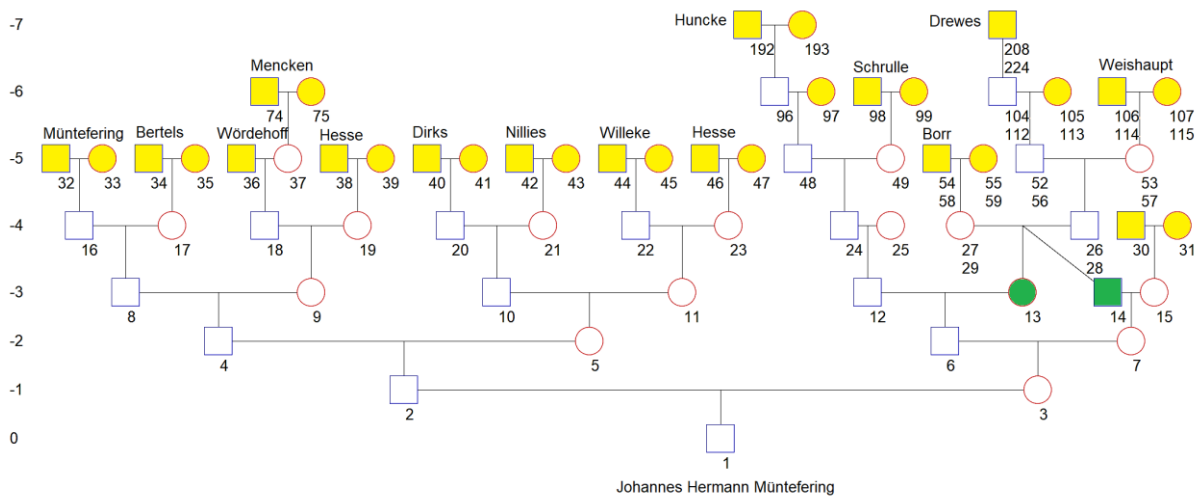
-7
-6
-5
-4
-3
-2
-1
0

Huncke 192 193
Drewes 208 224
Mencken 74 75
Schrulle 98 99
Weishaupt 106 114 107 115
96 97
104 112 105 113
Müntefering 32 33
Bertels 34 35
Wördehoff 36 37
Hesse 38 39
Dirks 40 41
Nillies 42 43
Willeke 44 45
Hesse 46 47
48 49
Borr 54 58 55 59
52 56
53 57
16 17
18 19
20 21
22 23
24 25
27 29
26 28
30 31
8 9
10 11
12 13
14 15
4 5
6 7
2 3
1
Johannes Hermann Müntefering